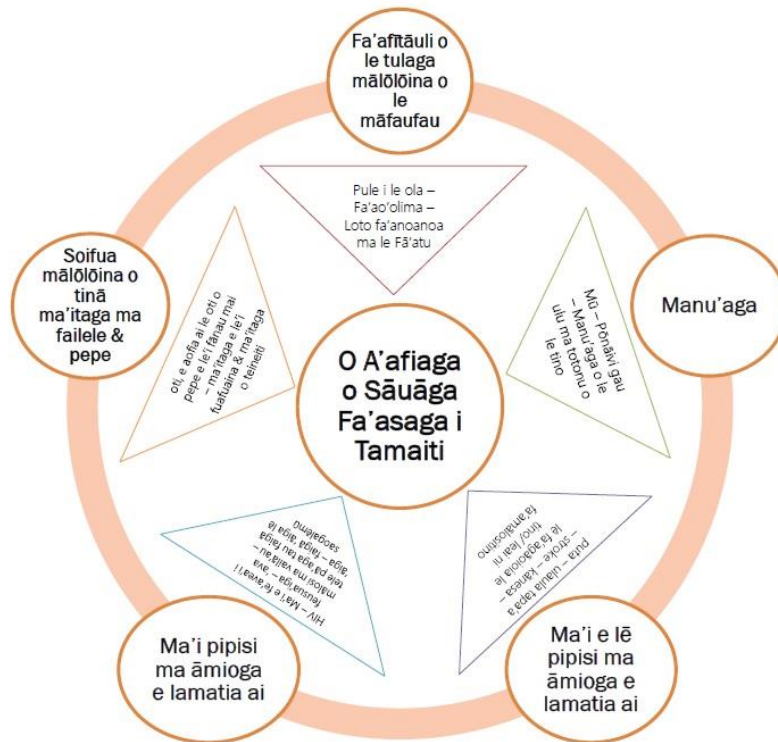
Fa'afītāuli o le tulaga mālōlōina o le māfaufau

Pule i le ola – Fa'ao'olima – Loto fa'anoanoa ma le Fā'atu

Manu'aga

Mū – Pōnāivi gau – Manu'aga o le ulu ma totonu o le tino

O A'afiaga o Sāuāga Fa'asaga i Tamaiti

Ma'i e lē pipisi ma āmioga e lamatia ai

puta – ulaula tapa a – stroke – kanesa – le fa'agaloina tino/ leai ni fa'amalosiina

Ma'i pipisi ma āmioga e lamatia ai

HIV – Ma'i e aveai i feusua'iga – ava malosi ma vailā'au – aiga – faiga āiga le tele pa'aga tau faiga feusua'iga – saogalemu

Soifua mālōlōina o tinā ma'itaga ma failele & pepe

oti, e aofia ai le oti o pepe e le'i fānau mai – ma'itaga e le'i fuafuaina & ma'itaga o tamaiti